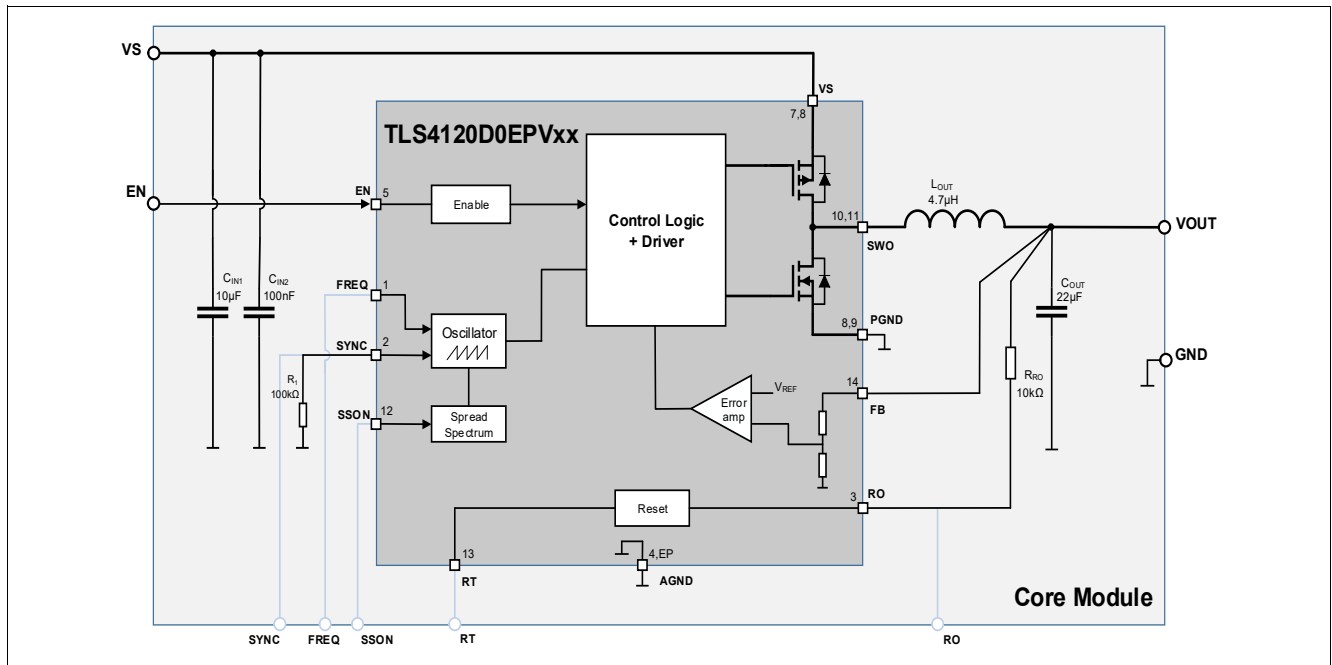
VS

VS
7,8

TLS4120D0EPVxx

EN

EN 5

Enable

Control Logic + Driver

$L_{OUT}$
4.7µH

10,11
SWO

VOUT

$C_{IN1}$
10µF

$C_{IN2}$
100nF

FREQ 1

SYNC 2

Oscillator

$C_{OUT}$
22µF

8,9
PGND

GND

$R_1$
100kΩ

SSON 12

Spread Spectrum

Error amp

$V_{REF}$

14
FB

$R_{RO}$
10kΩ

Reset

3
RO

13
RT

4,EP
AGND

Core Module

SYNC FREQ SSON RT RO